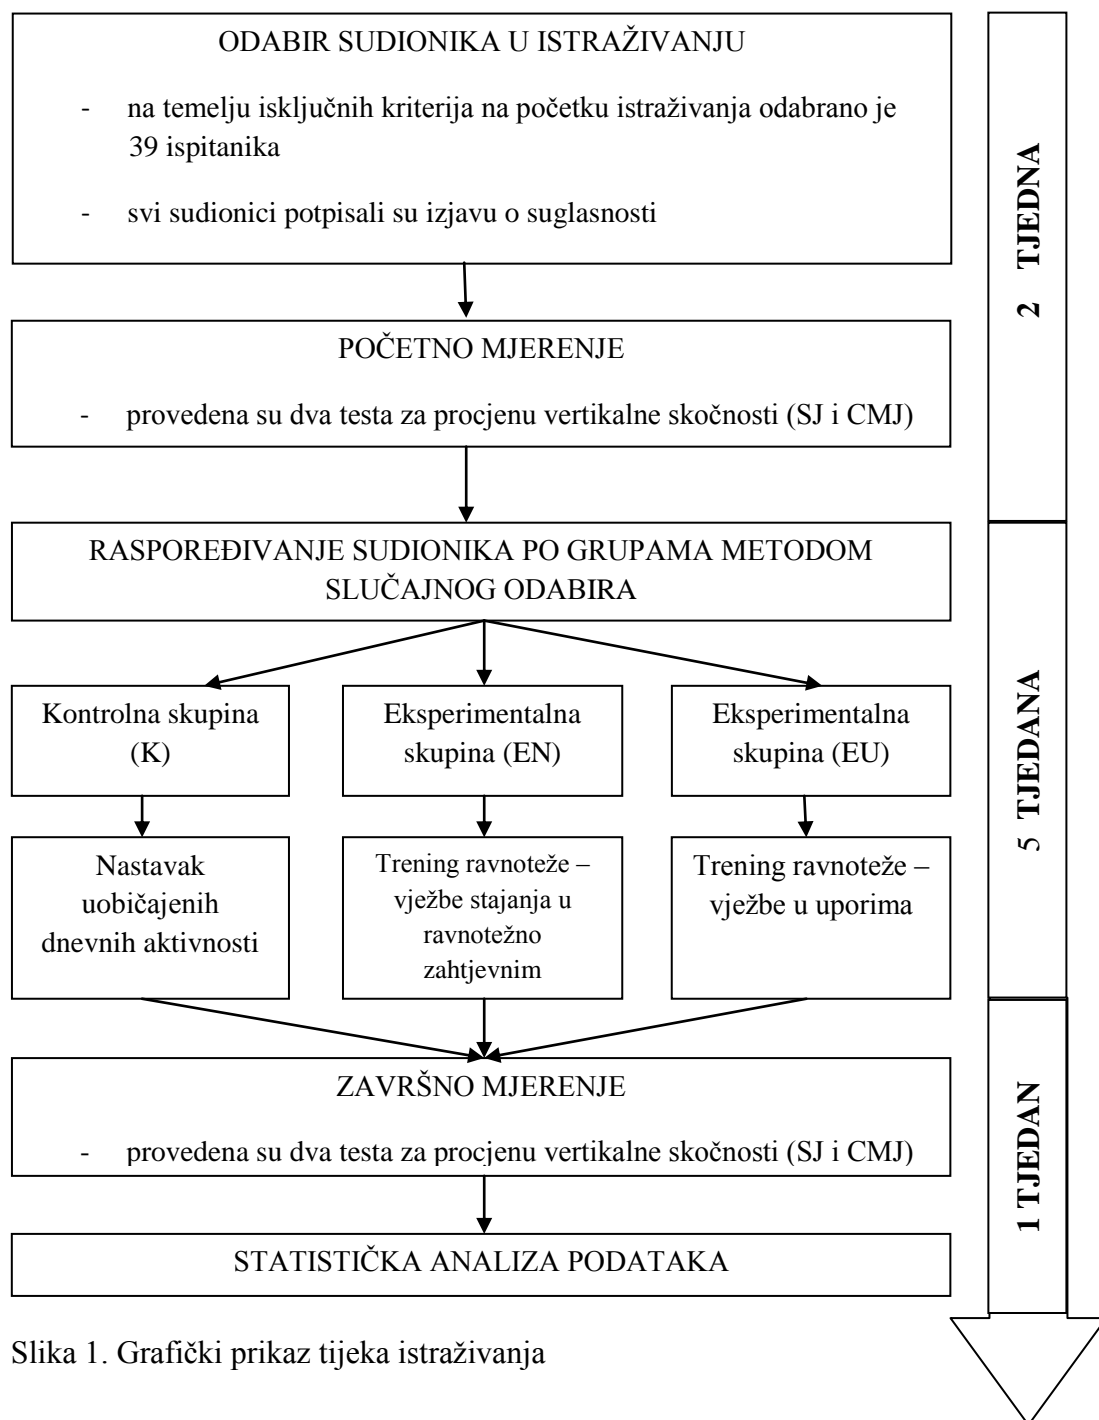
ODABIR SUDIONIKA U ISTRAŽIVANJU

- na temelju isključnih kriterija na početku istraživanja odabrano je 39 ispitanika

- svi sudionici potpisali su izjavu o suglasnosti

POČETNO MJERENJE

- provedena su dva testa za procjenu vertikalne skočnosti (SJ i CMJ)

RASPOREĐIVANJE SUDIONIKA PO GRUPAMA METODOM SLUČAJNOG ODABIRA

Kontrolna skupina (K)

Eksperimentalna skupina (EN)

Eksperimentalna skupina (EU)

Nastavak uobičajenih dnevnih aktivnosti

Trening ravnoteže – vježbe stajanja u ravnotežno zahtjevnim

Trening ravnoteže – vježbe u uporima

ZAVRŠNO MJERENJE

- provedena su dva testa za procjenu vertikalne skočnosti (SJ i CMJ)

STATISTIČKA ANALIZA PODATAKA

2 TJEDNA

5 TJEDANA

1 TJEDAN

Slika 1. Grafički prikaz tijeka istraživanja